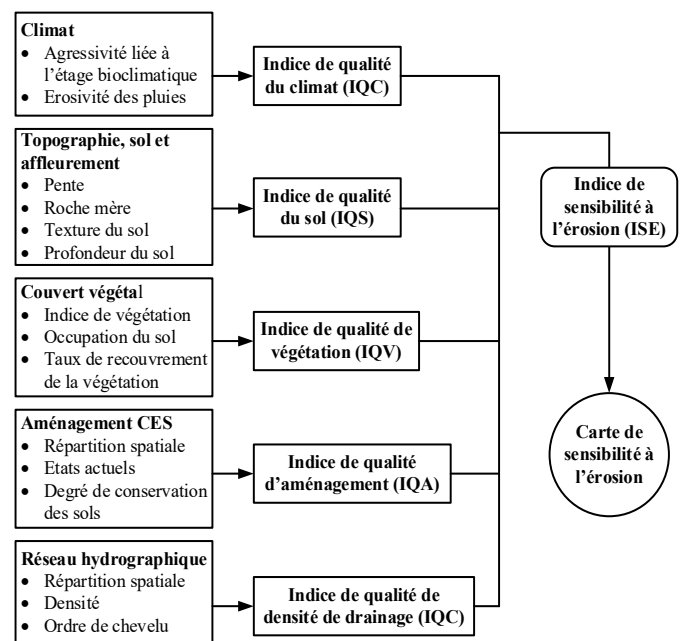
**Climat**
- Agressivité liée à l'étage bioclimatique
- Erosivité des pluies

Indice de qualité du climat (IQC)

**Topographie, sol et affleurement**
- Pente
- Roche mère
- Texture du sol
- Profondeur du sol

Indice de qualité du sol (IQS)

**Couvert végétal**
- Indice de végétation
- Occupation du sol
- Taux de recouvrement de la végétation

Indice de qualité de végétation (IQV)

**Aménagement CES**
- Répartition spatiale
- Etats actuels
- Degré de conservation des sols

Indice de qualité d'aménagement (IQA)

**Réseau hydrographique**
- Répartition spatiale
- Densité
- Ordre de chevelu

Indice de qualité de densité de drainage (IQC)

Indice de sensibilité à l'érosion (ISE)

Carte de sensibilité à l'érosion